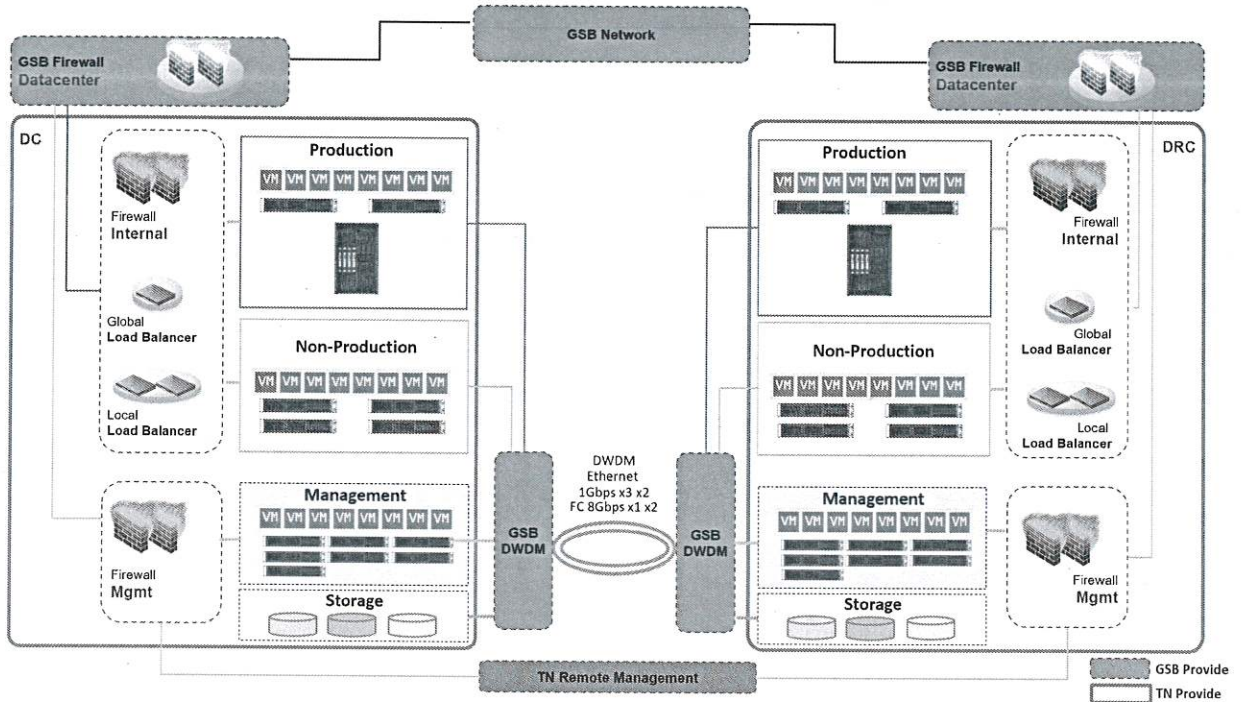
GSB Network

GSB Firewall
Datacenter

GSB Firewall
Datacenter

DC

Firewall
Internal

Global
Load Balancer

Local
Load Balancer

Production

VM VM VM VM VM VM VM VM

Non-Production

VM VM VM VM VM VM VM VM

Management

VM VM VM VM VM VM VM VM

Firewall
Mgmt

Storage

GSB
DWDM

DWDM
Ethernet
1Gbps x3 x2
FC 8Gbps x1 x2

GSB
DWDM

DRC

Production

VM VM VM VM VM VM VM VM

Firewall
Internal

Global
Load Balancer

Non-Production

VM VM VM VM VM VM VM VM

Local
Load Balancer

Management

VM VM VM VM VM VM VM VM

Firewall
Mgmt

Storage

TN Remote Management

GSB Provide

TN Provide